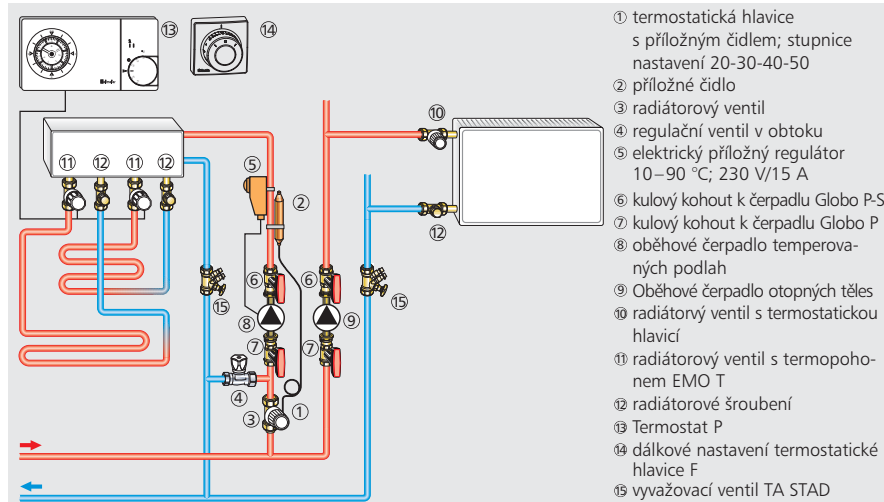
⑬ ⑭

⑪ ⑫ ⑪ ⑫

⑤ ② ⑩ ⑥ ⑥ ⑮ ⑮ ⑧ ⑨ ⑦ ⑦ ④ ③ ① ⑫

① termostatická hlavice s příložným čidlem; stupnice nastavení 20-30-40-50
② příložné čidlo
③ radiátorový ventil
④ regulační ventil v obtoku
⑤ elektrický příložný regulátor 10 – 90 °C; 230 V/15 A
⑥ kulový kohout k čerpadlu Globo P-S
⑦ kulový kohout k čerpadlu Globo P
⑧ oběhové čerpadlo temperovaných podlah
⑨ Oběhové čerpadlo otopných těles
⑩ radiátorový ventil s termostatickou hlavicí
⑪ radiátorový ventil s termopohonem EMO T
⑫ radiátorové šroubení
⑬ Termostat P
⑭ dálkové nastavení termostatické hlavice F
⑮ vyvažovací ventil TA STAD